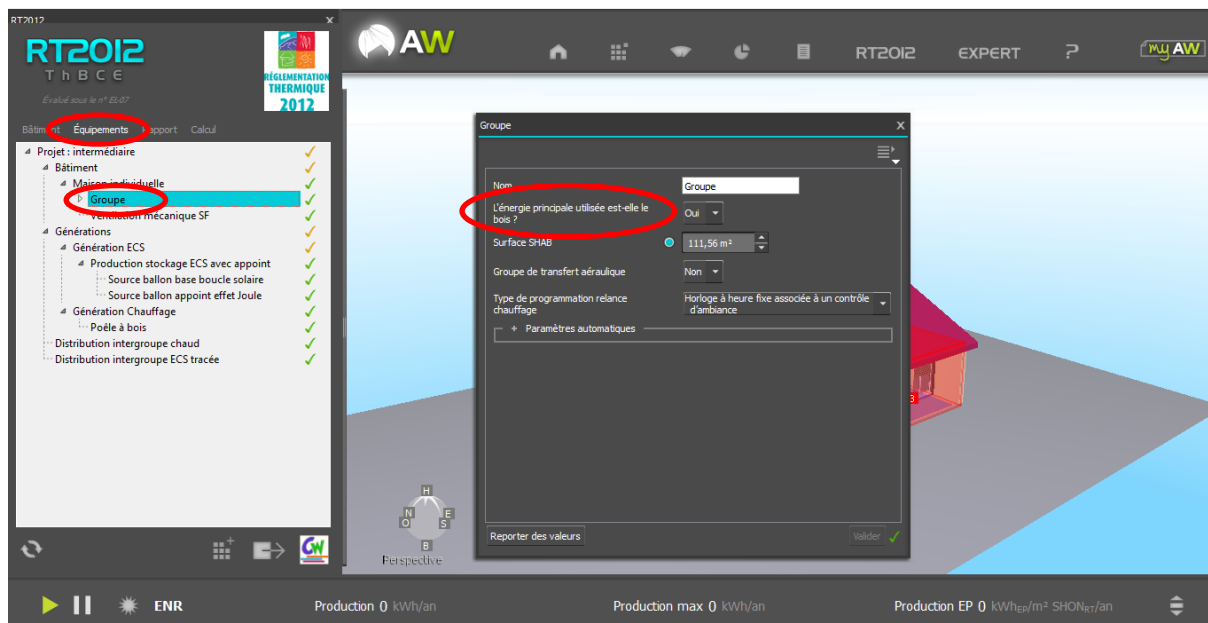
RT2012

RT2012
ThBCE
Évalué sous le n° EL-07

RÉGLEMENTATION THERMIQUE 2012

Bâtiment Équipements Rapport Calcul

Projet : intermédiaire
Bâtiment
Maison individuelle
Groupe
Ventilation mécanique SF
Générations
Génération ECS
Production stockage ECS avec appoint
Source ballon base boucle solaire
Source ballon appoint effet Joule
Génération Chauffage
Poêle à bois
Distribution intergroupe chaud
Distribution intergroupe ECS tracée

AW

RT2012 EXPERT ? myAW

Groupe

Nom Groupe
L'énergie principale utilisée est-elle le bois ? Oui
Surface SHAB 111,56 m²
Groupe de transfert aéraulique Non
Type de programmation relance chauffage Horloge à heure fixe associée à un contrôle d'ambiance
+ Paramètres automatiques

Reporter des valeurs
Valider

H
N
O
E
S
B
Perspective

ENR
Production 0 kWh/an
Production max 0 kWh/an
Production EP 0 kWh$_{EP}$/m² SHON$_{RT}$/an